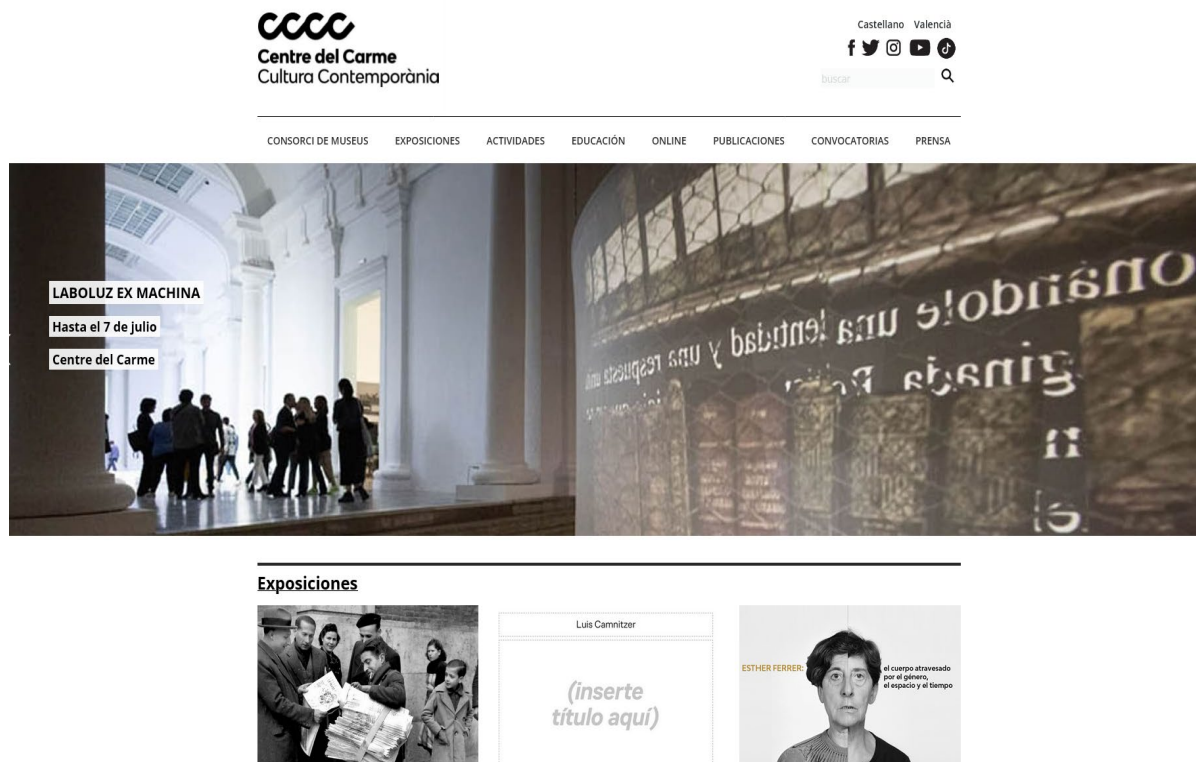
CCCC
Centre del Carme
Cultura Contemporània

Castellano Valencià

buscar

CONSORCI DE MUSEUS EXPOSICIONES ACTIVIDADES EDUCACIÓN ONLINE PUBLICACIONES CONVOCATORIAS PRENSA

LABOLUZ EX MACHINA
Hasta el 7 de julio
Centre del Carme

Exposiciones

Luis Camnitzer
(inserte título aquí)

ESTHER FERRER: el cuerpo atravesado por el género, el espacio y el tiempo